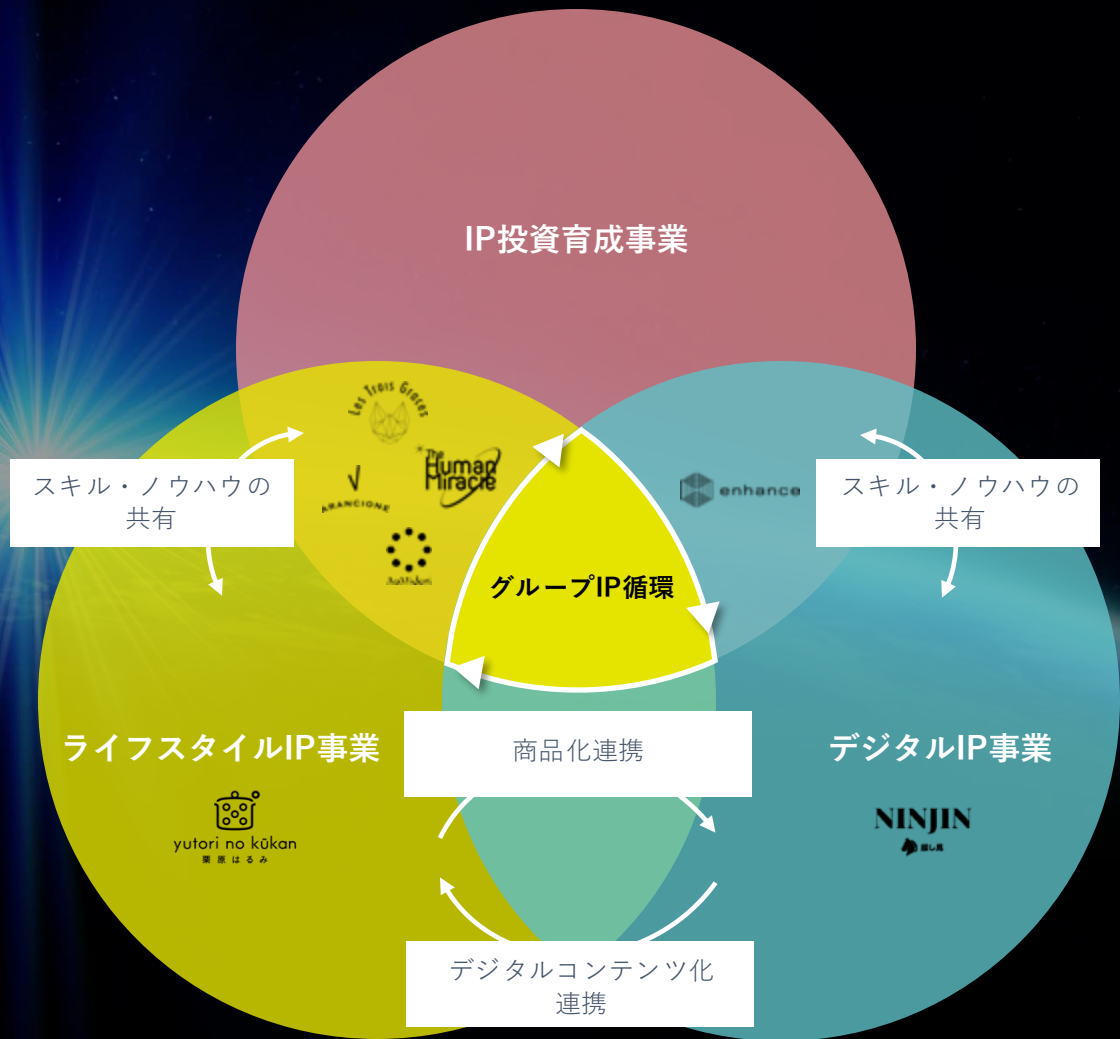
IP投資育成事業

Les Trois Graces

The Human Miracle

ARANCIONE

Mattidori

スキル・ノウハウの共有

enhance

スキル・ノウハウの共有

グループIP循環

ライフスタイルIP事業

商品化連携

デジタルIP事業

yutori no kūkan
栗原はるみ

NINJIN
推し馬

デジタルコンテンツ化連携